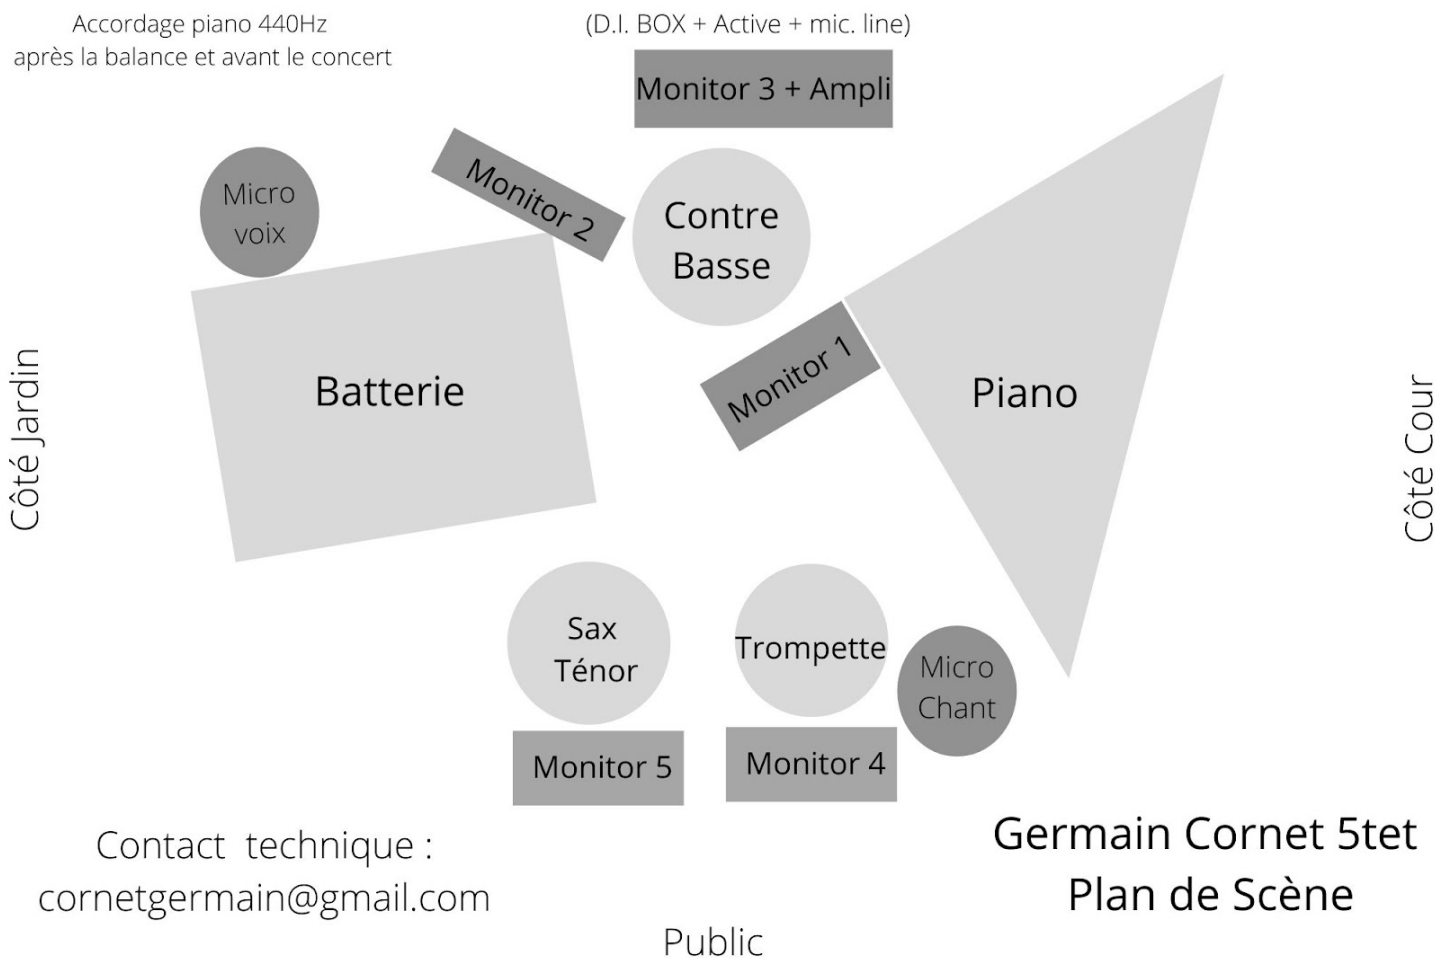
Accordage piano 440Hz
après la balance et avant le concert

(D.I. BOX + Active + mic. line)

Monitor 3 + Ampli

Micro voix

Monitor 2

Contre Basse

Côté Jardin

Batterie

Monitor 1

Piano

Côté Cour

Sax Ténor

Trompette

Micro Chant

Monitor 5

Monitor 4

Contact technique :
cornetgermain@gmail.com

Germain Cornet 5tet
Plan de Scène

Public